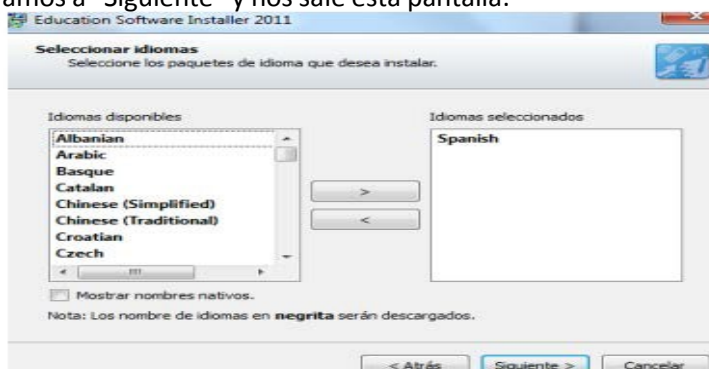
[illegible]amos a "Siguiente" y nos sale esta pantalla:

Education Software Installer 2011

Seleccionar idiomas
Seleccione los paquetes de idioma que desea instalar.

Idiomas disponibles
Albanian
Arabic
Basque
Catalan
Chinese (Simplified)
Chinese (Traditional)
Croatian
Czech

>
<

Idiomas seleccionados
Spanish

Mostrar nombres nativos.

Nota: Los nombre de idiomas en **negrita** serán descargados.

< Atrás
Siguiente >
Cancelar